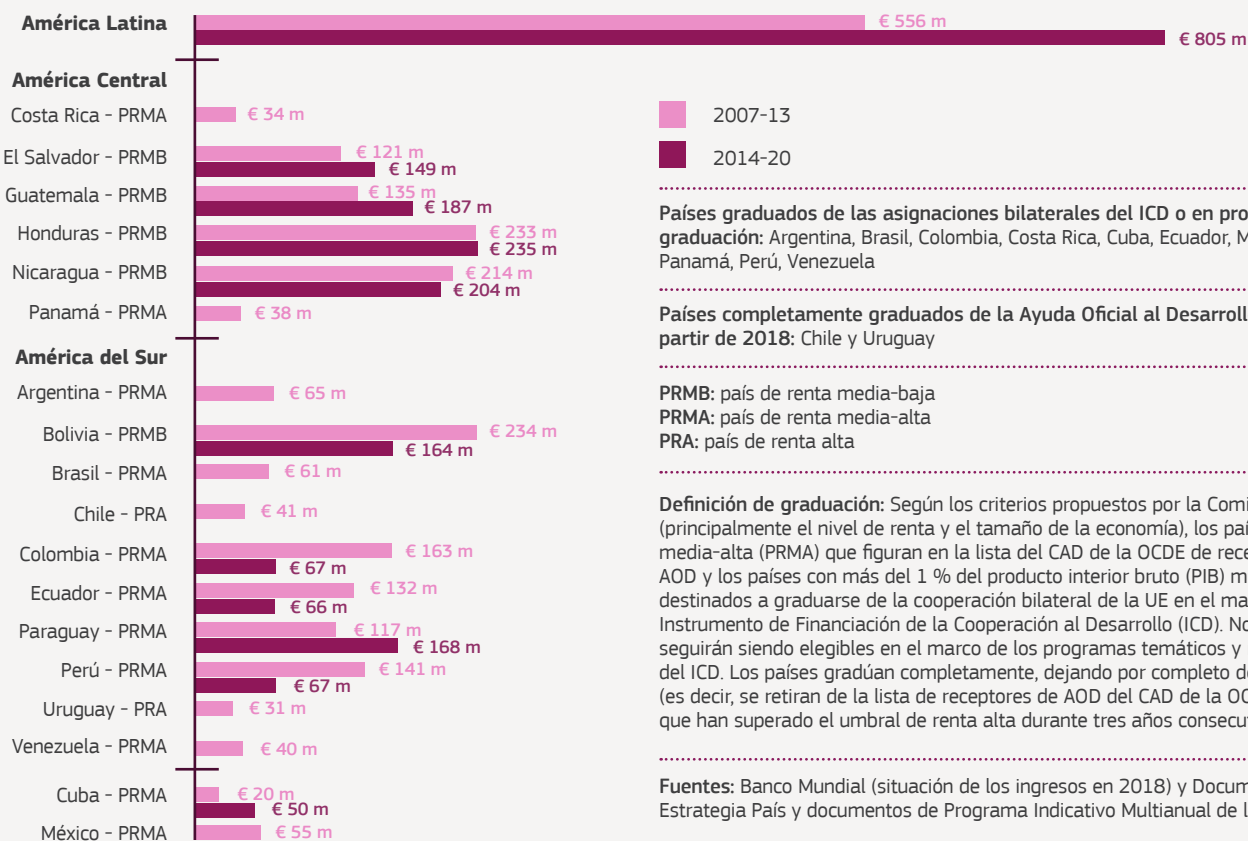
América Latina
€ 556 m
€ 805 m

América Central
Costa Rica - PRMA
€ 34 m
El Salvador - PRMB
€ 121 m
€ 149 m
Guatemala - PRMB
€ 135 m
€ 187 m
Honduras - PRMB
€ 233 m
€ 235 m
Nicaragua - PRMB
€ 214 m
€ 204 m
Panamá - PRMA
€ 38 m

América del Sur
Argentina - PRMA
€ 65 m
Bolivia - PRMB
€ 234 m
€ 164 m
Brasil - PRMA
€ 61 m
Chile - PRA
€ 41 m
Colombia - PRMA
€ 163 m
€ 67 m
Ecuador - PRMA
€ 132 m
€ 66 m
Paraguay - PRMA
€ 117 m
€ 168 m
Perú - PRMA
€ 141 m
€ 67 m
Uruguay - PRA
€ 31 m
Venezuela - PRMA
€ 40 m

Cuba - PRMA
€ 20 m
€ 50 m
México - PRMA
€ 55 m

2007-13
2014-20

Países graduados de las asignaciones bilaterales del ICD o en pro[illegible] graduación: Argentina, Brasil, Colombia, Costa Rica, Cuba, Ecuador, M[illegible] Panamá, Perú, Venezuela

Países completamente graduados de la Ayuda Oficial al Desarroll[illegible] partir de 2018: Chile y Uruguay

PRMB: país de renta media-baja
PRMA: país de renta media-alta
PRA: país de renta alta

Definición de graduación: Según los criterios propuestos por la Comi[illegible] (principalmente el nivel de renta y el tamaño de la economía), los paí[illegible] media-alta (PRMA) que figuran en la lista del CAD de la OCDE de rece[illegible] AOD y los países con más del 1 % del producto interior bruto (PIB) m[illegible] destinados a graduarse de la cooperación bilateral de la UE en el ma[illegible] Instrumento de Financiación de la Cooperación al Desarrollo (ICD). No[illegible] seguirán siendo elegibles en el marco de los programas temáticos y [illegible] del ICD. Los países gradúan completamente, dejando por completo de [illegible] (es decir, se retiran de la lista de receptores de AOD del CAD de la OC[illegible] que han superado el umbral de renta alta durante tres años consecut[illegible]

Fuentes: Banco Mundial (situación de los ingresos en 2018) y Docum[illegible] Estrategia País y documentos de Programa Indicativo Multianual de l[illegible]